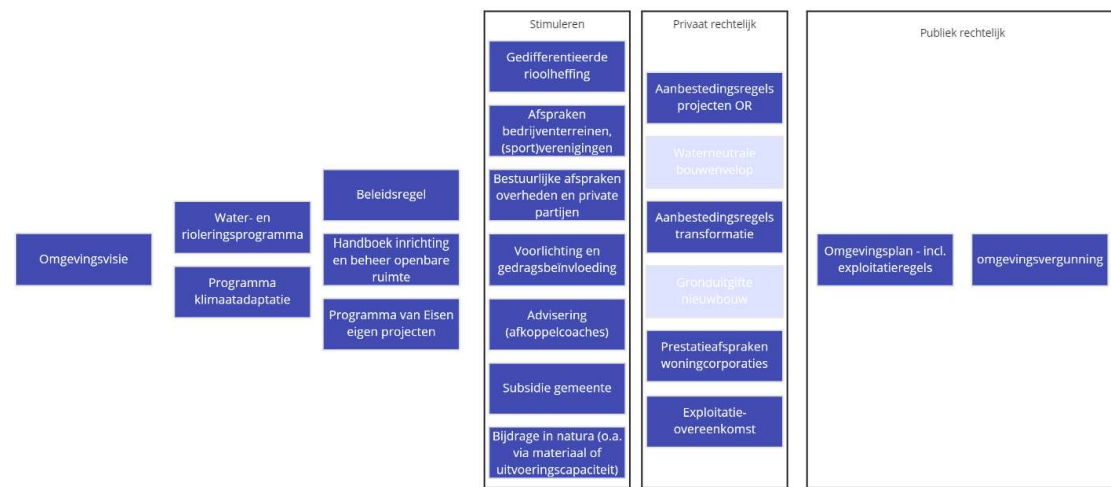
Omgevingsvisie

Water- en rioleringsprogramma

Programma klimaatadaptatie

Beleidsregel

Handboek inrichting en beheer openbare ruimte

Programma van Eisen eigen projecten

Stimuleren

Gedifferentieerde rioolheffing

Afspraken bedrijventerreinen, (sport)verenigingen

Bestuurlijke afspraken overheden en private partijen

Voorlichting en gedragsbeinvloeding

Advisering (afkoppelcoaches)

Subsidie gemeente

Bijdrage in natura (o.a. via materiaal of uitvoeringscapaciteit)

Privaat rechtelijk

Aanbestedingsregels projecten OR

Waterneutrale bouwenvelop

Aanbestedingsregels transformatie

Gronduitgifte nieuwbouw

Prestatieafspraken woningcorporaties

Exploitatie-overeenkomst

Publiek rechtelijk

Omgevingsplan - incl. exploitatieregels

omgevingsvergunning